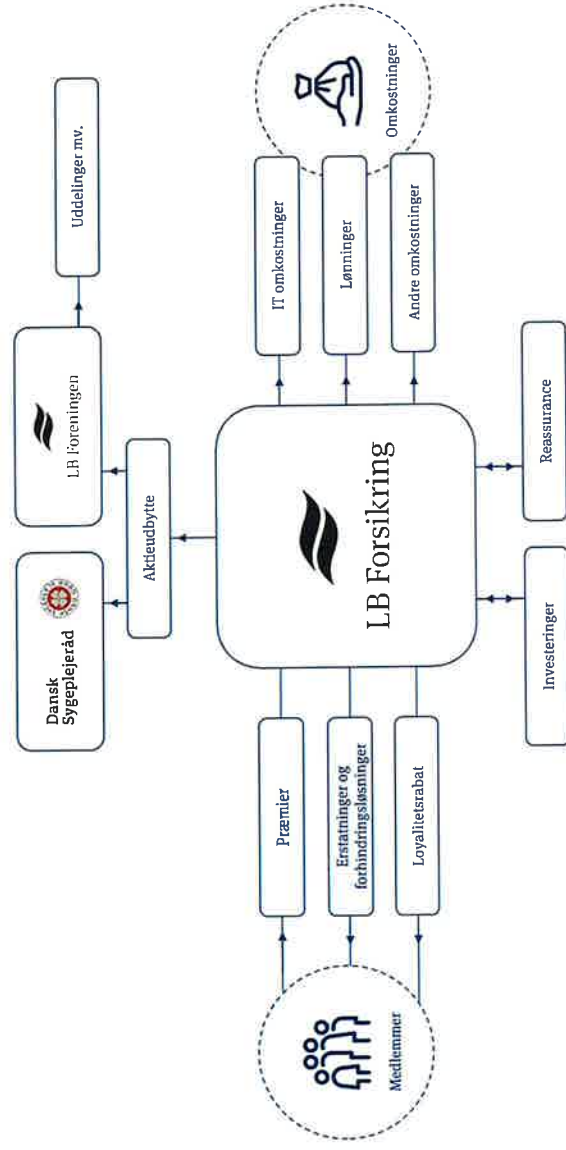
Dansk Sygeplejeråd

LB Foreningen

Uddelinger mv.

Aktieudbytte

LB Forsikring

IT omkostninger

Lønninger

Andre omkostninger

Omkostninger

Præmier

Erstatninger og forhindringsløsninger

Loyalitetsrabat

Medlemmer

Investeringer

Reassurance